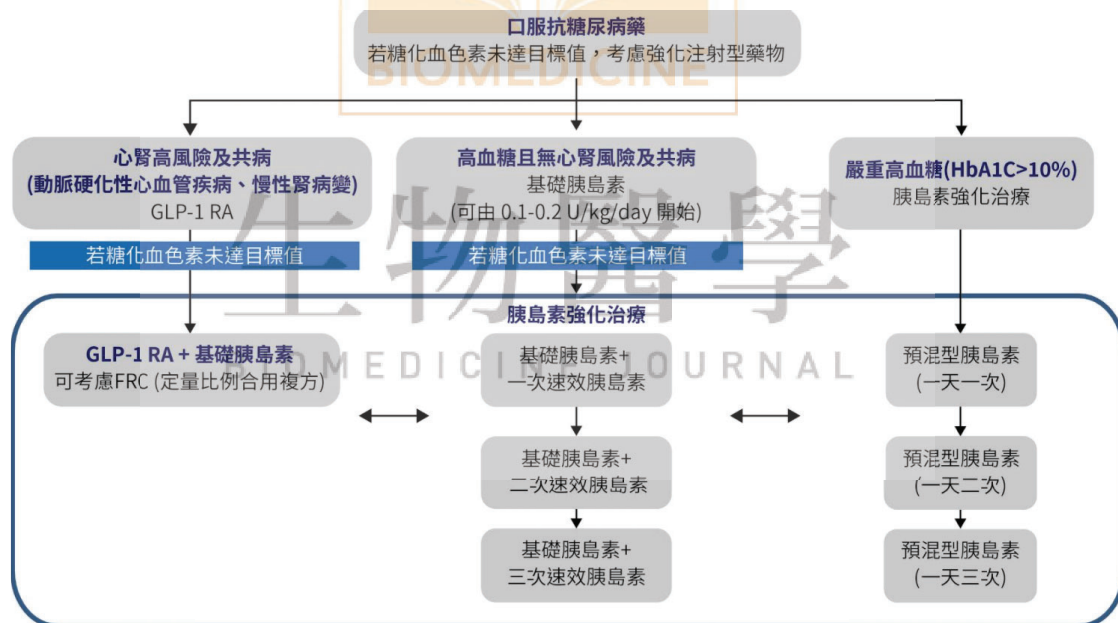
口服抗糖尿病藥
若糖化血色素未達目標值，考慮強化注射型藥物

BIOMEDICINE

心腎高風險及共病
(動脈硬化性心血管疾病、慢性腎病變)
GLP-1 RA

高血糖且無心腎風險及共病
基礎胰島素
(可由 0.1-0.2 U/kg/day 開始)

嚴重高血糖(HbA1C>10%)
胰島素強化治療

若糖化血色素未達目標值

若糖化血色素未達目標值

生物醫學

胰島素強化治療

GLP-1 RA + 基礎胰島素
可考慮FRC (定量比例合用複方)

BIOMEDICINE JOURNAL

基礎胰島素+
一次速效胰島素

基礎胰島素+
二次速效胰島素

基礎胰島素+
三次速效胰島素

預混型胰島素
(一天一次)

預混型胰島素
(一天二次)

預混型胰島素
(一天三次)